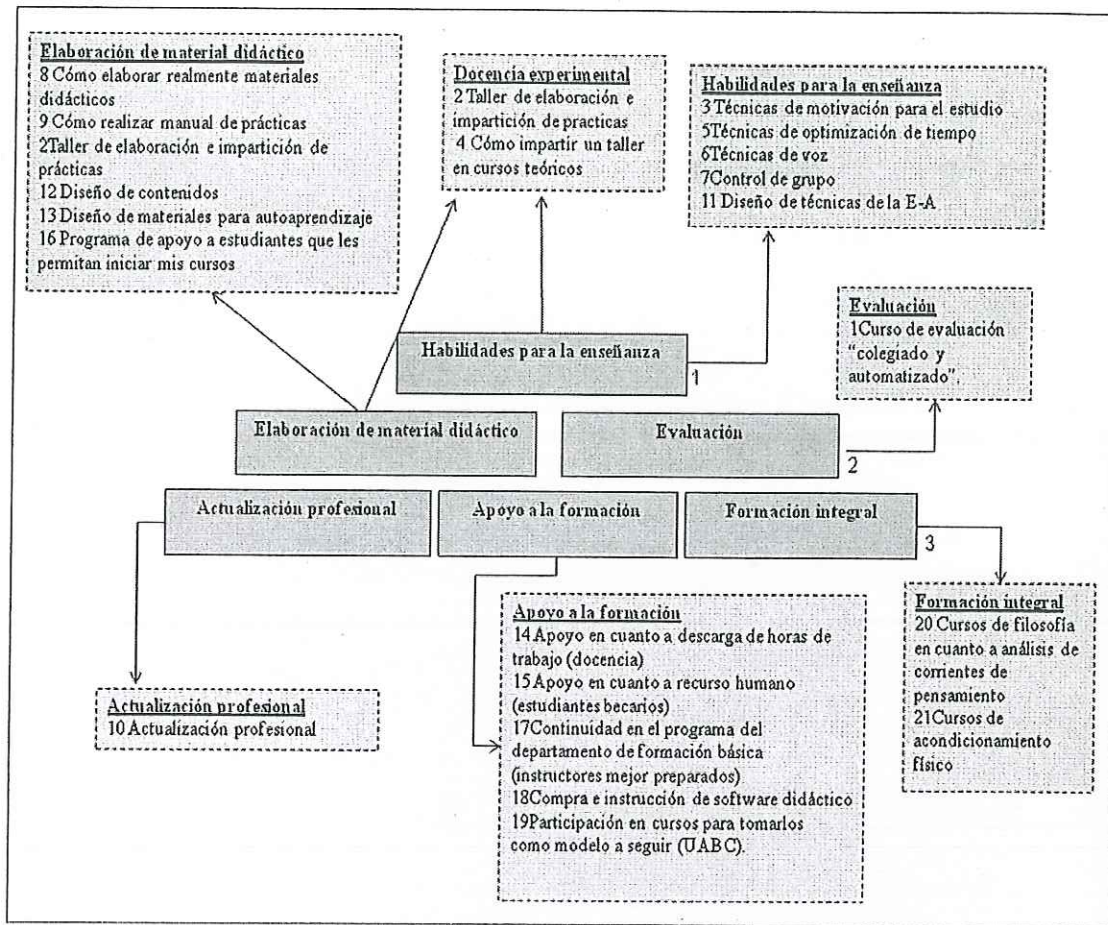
Elaboración de material didáctico
8 Cómo elaborar realmente materiales didácticos
9 Cómo realizar manual de prácticas
2Taller de elaboración e impartición de prácticas
12 Diseño de contenidos
13 Diseño de materiales para autoaprendizaje
16 Programa de apoyo a estudiantes que les permitan iniciar mis cursos

Docencia experimental
2 Taller de elaboración e impartición de practicas
4 Cómo impartir un taller en cursos teóricos

Habilidades para la enseñanza
3 Técnicas de motivación para el estudio
5Técnicas de optimización de tiempo
6Técnicas de voz
7Control de grupo
11 Diseño de técnicas de la E-A

Evaluación
1Curso de evaluación "colegiado y automatizado".

Habilidades para la enseñanza
1

Elaboración de material didáctico

Evaluación
2

Actualización profesional

Apoyo a la formación

Formación integral
3

Apoyo a la formación
14 Apoyo en cuanto a descarga de horas de trabajo (docencia)
15 Apoyo en cuanto a recurso humano (estudiantes becarios)
17Continuidad en el programa del departamento de formación básica (instructores mejor preparados)
18Compra e instrucción de software didáctico
19Participación en cursos para tomarlos como modelo a seguir (UABC).

Formación integral
20 Cursos de filosofía en cuanto a análisis de corrientes de pensamiento
21Cursos de acondicionamiento físico

Actualización profesional
10 Actualización profesional